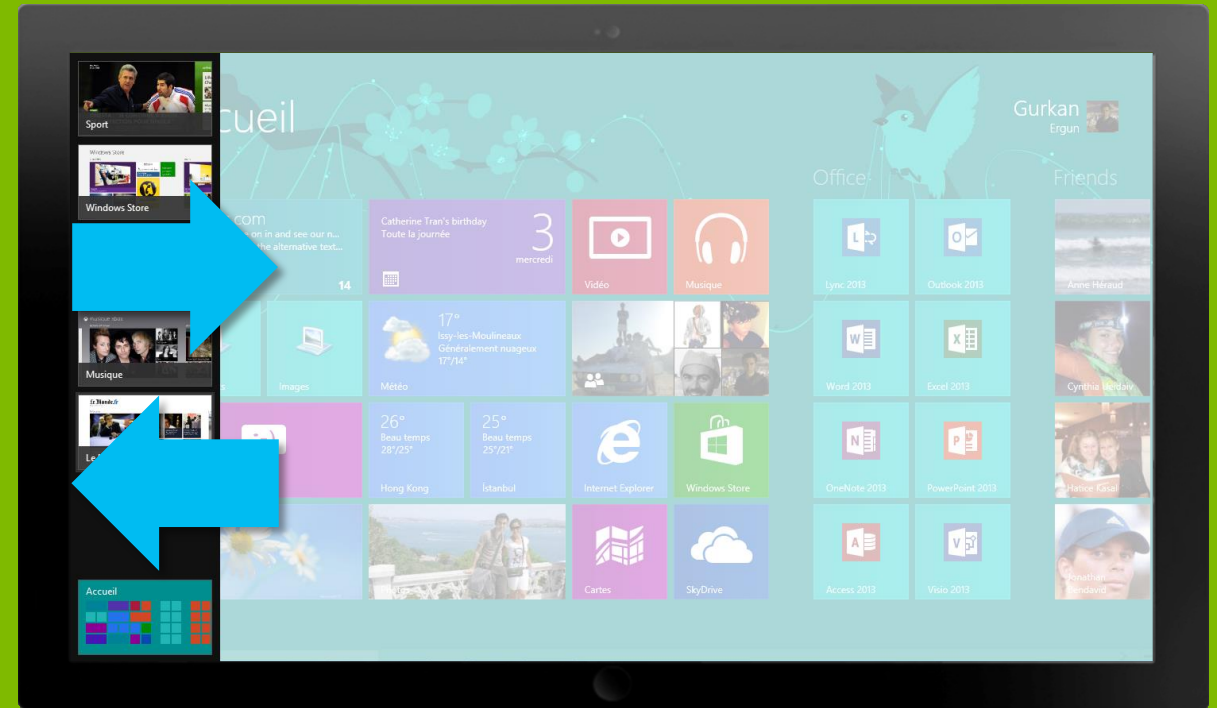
Sport

Windows Store

Musique

Le

Accueil

cueil

Gurkan
Ergun

.com
on in and see our n...
the alternative text...
14

Catherine Tran's birthday
Toute la journée
3
mercredi

Vidéo

Musique

Images

17°
Issy-les-Moulineaux
Généralement nuageux
17°/14°
Météo

26°
Beau temps
28°/25°
Hong Kong

25°
Beau temps
25°/21°
İstanbul

Internet Explorer

Windows Store

Cartes

SkyDrive

Office

Lync 2013

Outlook 2013

Word 2013

Excel 2013

OneNote 2013

PowerPoint 2013

Access 2013

Visio 2013

Friends

Anne Héraud

Cynthia Berdah

Hatice Kasal

Jonathan
Bendavid